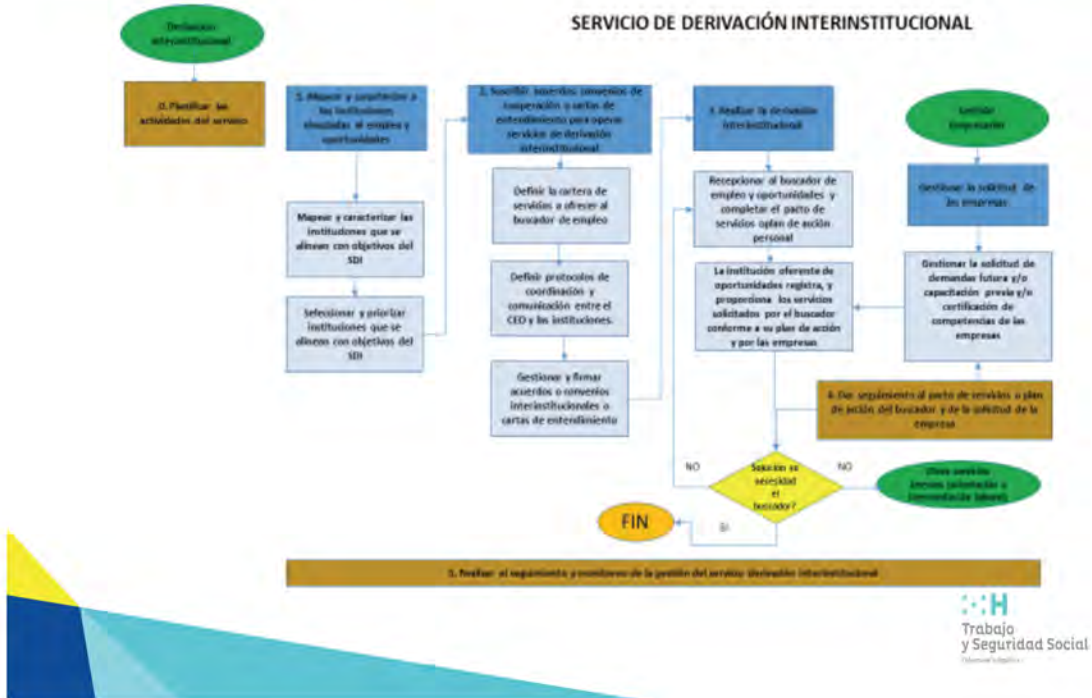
SERVICIO DE DERIVACIÓN INTERINSTITUCIONAL

Derivacion interinstitucional

0. Planificar las actividades del servicio

1. Mapear y caracterizar a las instituciones vinculadas al empleo y oportunidades

Mapear y caracterizar las instituciones que se alinean con objetivos del SDI

Seleccionar y priorizar instituciones que se alinean con objetivos del SDI

2. Suscribir acuerdos, convenios de cooperación o cartas de entendimiento para operar servicios de derivación interinstitucional

Definir la cartera de servicios a ofrecer al buscador de empleo

Definir protocolos de coordinación y comunicación entre el CEO y las instituciones.

Gestionar y firmar acuerdos o convenios interinstitucionales o cartas de entendimiento

3. Realizar la derivación interinstitucional

Recepcionar al buscador de empleo y oportunidades y completar el pacto de servicios optar de acción personal

La institución oferente de oportunidades registra, y proporciona los servicios solicitados por el buscador conforme a su plan de acción y por las empresas

Gestión empresarial

Gestionar la solicitud de las empresas

Gestionar la solicitud de demandas futura y/o capacitación previa y/o certificación de competencias de las empresas

4. Dar seguimiento al pacto de servicios o plan de acción del buscador y de la solicitud de la empresa

NO

Solución se satisfizo el buscador?

NO

Otros servicios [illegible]

FIN

SI

5. Realizar el seguimiento y monitoreo de la gestión del servicio Derivación interinstitucional

H
Trabajo
y Seguridad Social
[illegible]